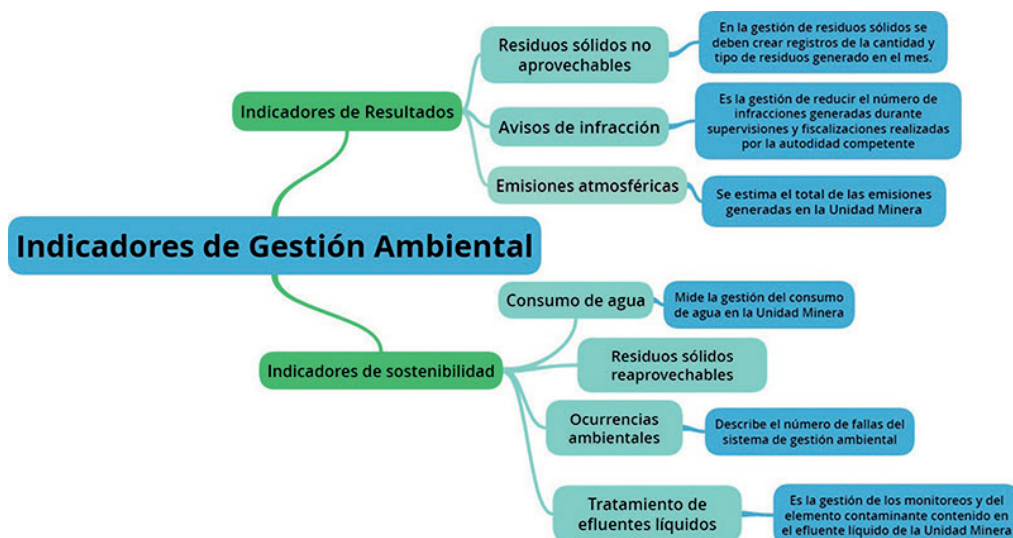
Indicadores de Gestión Ambiental

Indicadores de Resultados

Residuos sólidos no aprovechables

En la gestión de residuos sólidos se deben crear registros de la cantidad y tipo de residuos generado en el mes.

Avisos de infracción

Es la gestión de reducir el número de infracciones generadas durante supervisiones y fiscalizaciones realizadas por la autodidad competente

Emisiones atmosféricas

Se estima el total de las emisiones generadas en la Unidad Minera

Indicadores de sostenibilidad

Consumo de agua

Mide la gestión del consumo de agua en la Unidad Minera

Residuos sólidos reaprovechables

Ocurrencias ambientales

Describe el número de fallas del sistema de gestión ambiental

Tratamiento de efluentes líquidos

Es la gestión de los monitoreos y del elemento contaminante contenido en el efluente líquido de la Unidad Minera